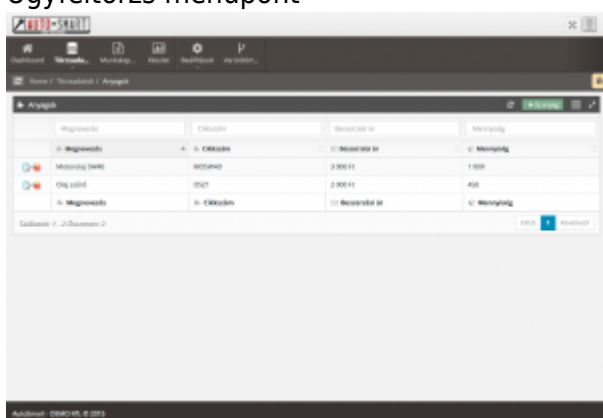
Ügyfélterzs menüpont

AUTÓ-SMART

Dashboard Törzsadatok Munkalap Naptár Beállítások Verziótört

Home / Törzsadatok / Anyagok

Anyagok

+ Új anyag

| | Megnevezés | Cikkszám | Beszerzési ár | Mennyiség |
|---|---|---|---|---|
| | Megnevezés | Cikkszám | Beszerzési ár | Mennyiség |
| | Motorolaj 5W40 | 9055W40 | 3 000 Ft | 1 000 |
| | Olaj szűrő | 0521 | 2 000 Ft | 450 |
| | Megnevezés | Cikkszám | Beszerzési ár | Mennyiség |

Találatok: 1 - 2 (Összesen: 2)

Előző 1 Következő

Autósmart - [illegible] © 2013